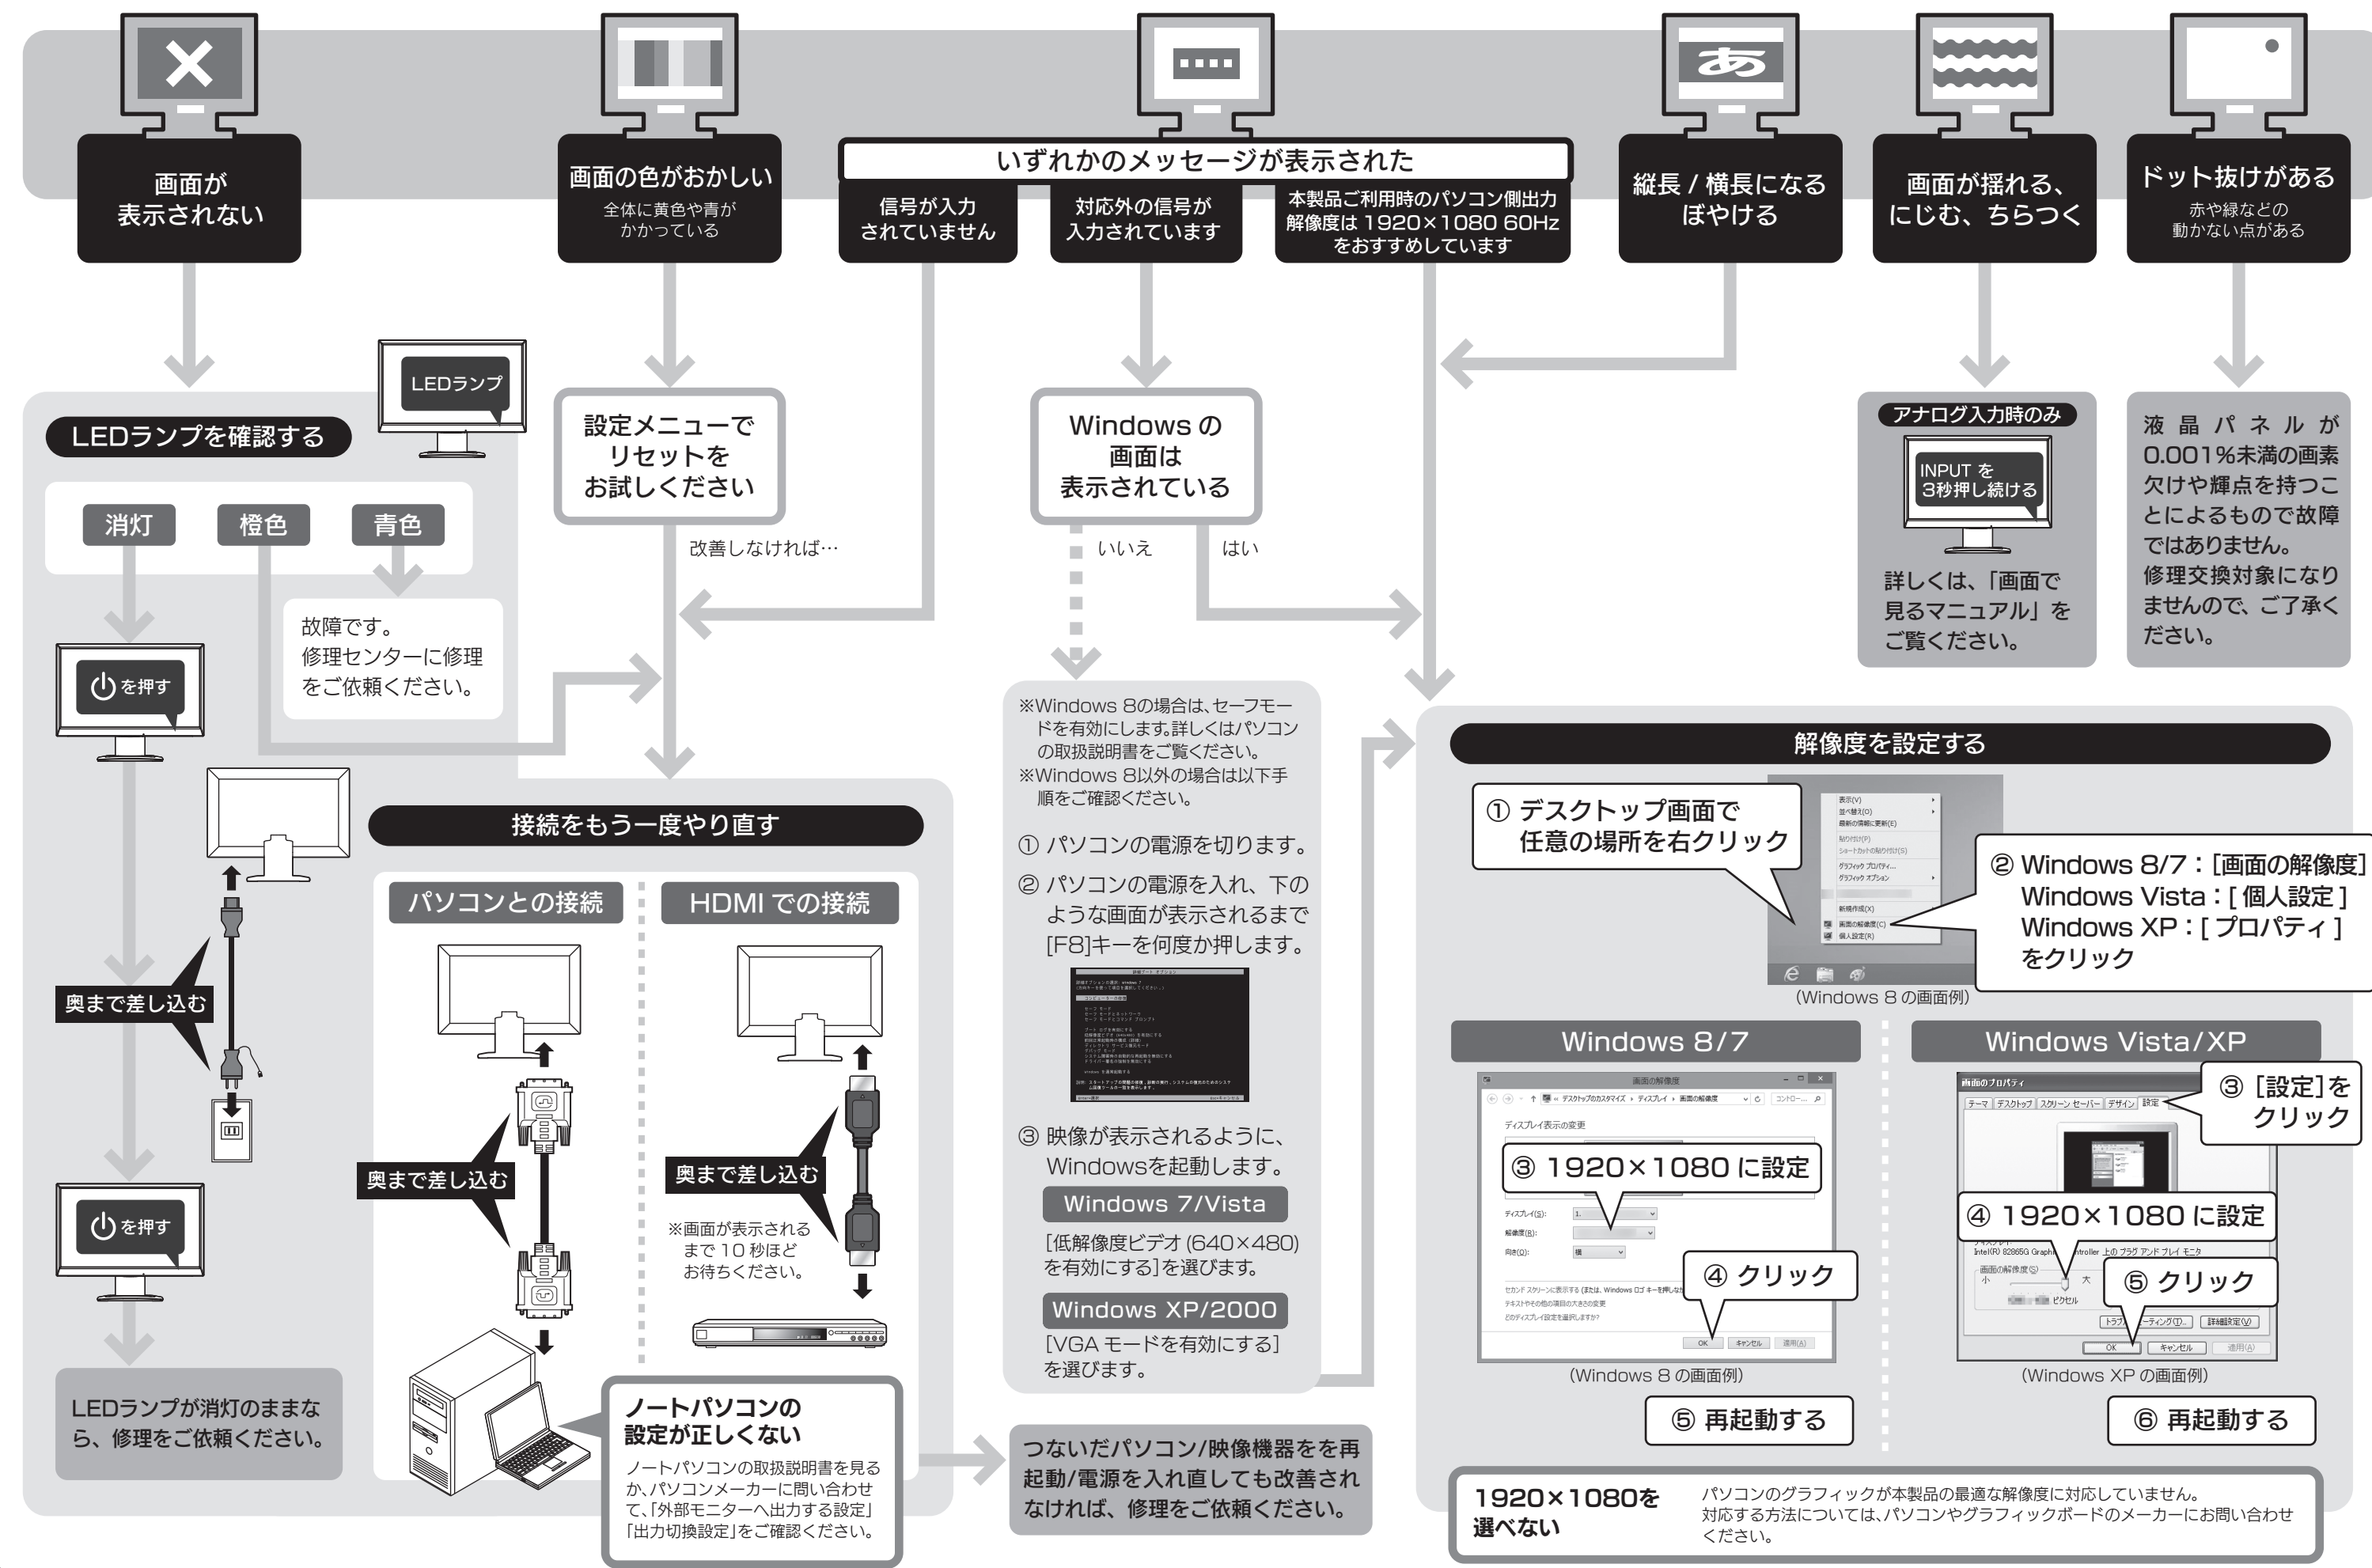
あ

画面が
表示されない

画面の色がおかしい
全体に黄色や青が
かかっている

いずれかのメッセージが表示された

信号が入力
されていません

対応外の信号が
入力されています

本製品ご利用時のパソコン側出力
解像度は 1920×1080 60Hz
をおすすめしています

縦長 / 横長になる
ぼやける

画面が揺れる、
にじむ、ちらつく

ドット抜けがある
赤や緑などの
動かない点がある

LEDランプ

LEDランプを確認する

消灯

橙色

青色

故障です。
修理センターに修理
をご依頼ください。

を押す

奥まで差し込む

を押す

LEDランプが消灯のままなら、修理をご依頼ください。

設定メニューで
リセットを
お試しください

改善しなければ…

接続をもう一度やり直す

パソコンとの接続

HDMI での接続

奥まで差し込む

奥まで差し込む

※画面が表示される
まで 10 秒ほど
お待ちください。

ノートパソコンの
設定が正しくない

ノートパソコンの取扱説明書を見るか、パソコンメーカーに問い合わせて、「外部モニターへ出力する設定」「出力切換設定」をご確認ください。

Windows の
画面は
表示されている

いいえ

はい

※Windows 8の場合は、セーフモードを有効にします。詳しくはパソコンの取扱説明書をご覧ください。
※Windows 8以外の場合は以下手順をご確認ください。

① パソコンの電源を切ります。

② パソコンの電源を入れ、下のような画面が表示されるまで[F8]キーを何度か押します。

③ 映像が表示されるように、Windowsを起動します。

Windows 7/Vista

[低解像度ビデオ (640×480) を有効にする]を選びます。

Windows XP/2000

[VGA モードを有効にする] を選びます。

つないだパソコン/映像機器をを再起動/電源を入れ直しても改善されなければ、修理をご依頼ください。

アナログ入力時のみ

INPUT を
3秒押し続ける

詳しくは、「画面で見るマニュアル」をご覧ください。

液晶パネルが0.001%未満の画素欠けや輝点を持つことによるもので故障ではありません。
修理交換対象になりませんので、ご了承ください。

解像度を設定する

① デスクトップ画面で
任意の場所を右クリック

② Windows 8/7 : [画面の解像度]
Windows Vista : [ 個人設定 ]
Windows XP : [ プロパティ ]
をクリック

(Windows 8 の画面例)

Windows 8/7

Windows Vista/XP

③ 1920×1080 に設定

④ クリック

(Windows 8 の画面例)

⑤ 再起動する

③ [設定]を
クリック

④ 1920×1080 に設定

⑤ クリック

(Windows XP の画面例)

⑥ 再起動する

1920×1080を
選べない

パソコンのグラフィックが本製品の最適な解像度に対応していません。
対応する方法については、パソコンやグラフィックボードのメーカーにお問い合わせください。